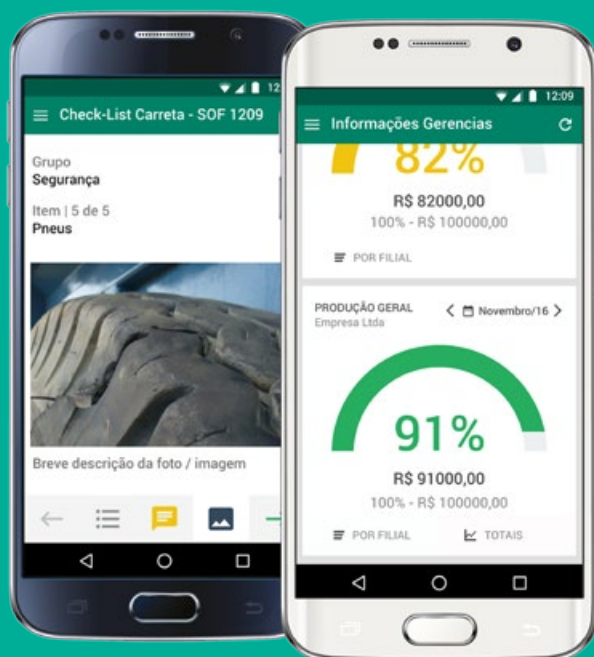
12

Check-List Carreta - SOF 1209

Grupo
Segurança

Item | 5 de 5
Pneus

Breve descrição da foto / imagem

12:09

Informações Gerencias

82%

R$ 82000,00
100% - R$ 100000,00

POR FILIAL

PRODUÇÃO GERAL
Empresa Ltda

Novembro/16

91%

R$ 91000,00
100% - R$ 100000,00

POR FILIAL

TOTAIS